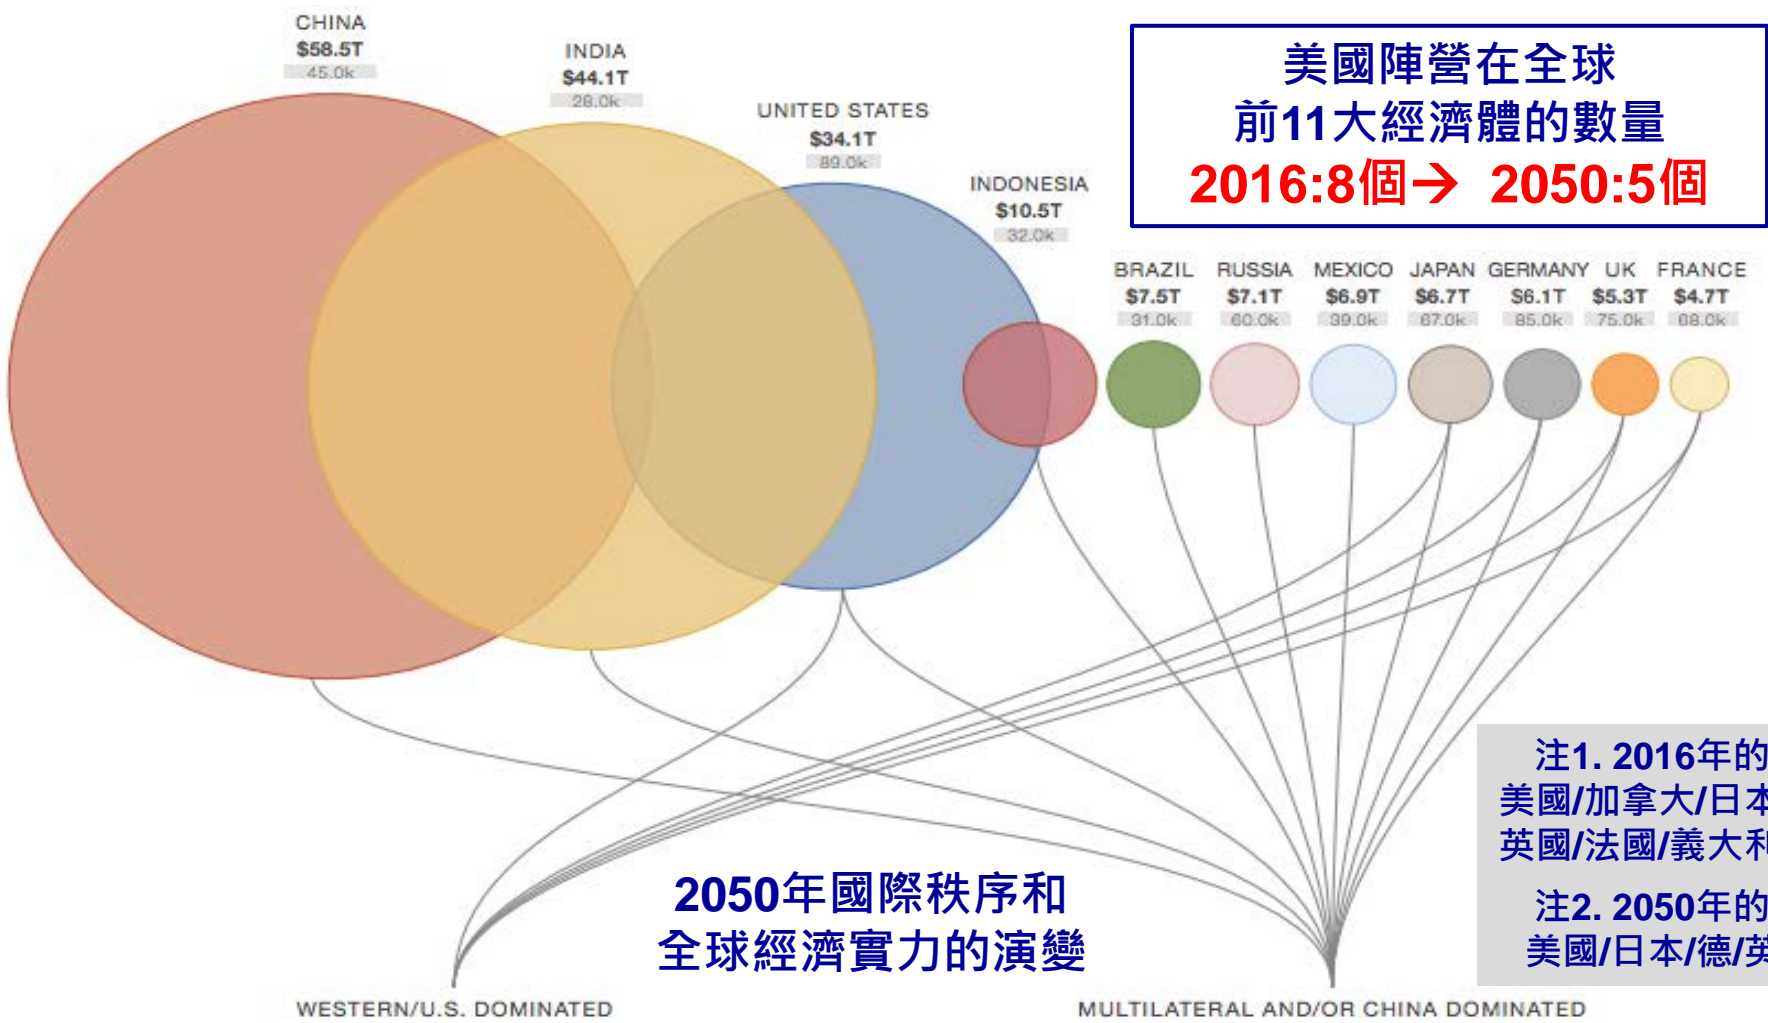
CHINA
$58.5T
45.0k

INDIA
$44.1T
28.0k

UNITED STATES
$34.1T
89.0k

INDONESIA
$10.5T
32.0k

美國陣營在全球
前11大經濟體的數量
2016:8個→ 2050:5個

BRAZIL
$7.5T
31.0k

RUSSIA
$7.1T
60.0k

MEXICO
$6.9T
39.0k

JAPAN
$6.7T
67.0k

GERMANY
$6.1T
85.0k

UK
$5.3T
75.0k

FRANCE
$4.7T
68.0k

注1. 2016年的
美國/加拿大/日本
英國/法國/義大利

注2. 2050年的
美國/日本/德/英

2050年國際秩序和
全球經濟實力的演變

WESTERN/U.S. DOMINATED

MULTILATERAL AND/OR CHINA DOMINATED